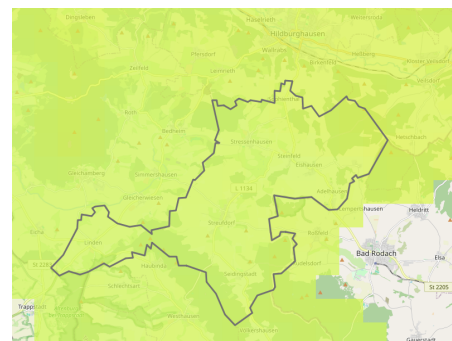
Hildburghausen
Haselrieth
Weitersroda
Pferdsdorf
Wallrabs
Zeilfeld
Leimrieth
Hellingen
Gerhardtsgereuth
Roth
Bedheim
Streufdorf
Simmershausen
Gleichamberg
Sophienthal
Gleichenwiesen
L 1134
Adelhausen
Eishausen
Linden
Heldritt
Bad Rodach
Elsa
St 2205
Trappstadt
Gauerstadt